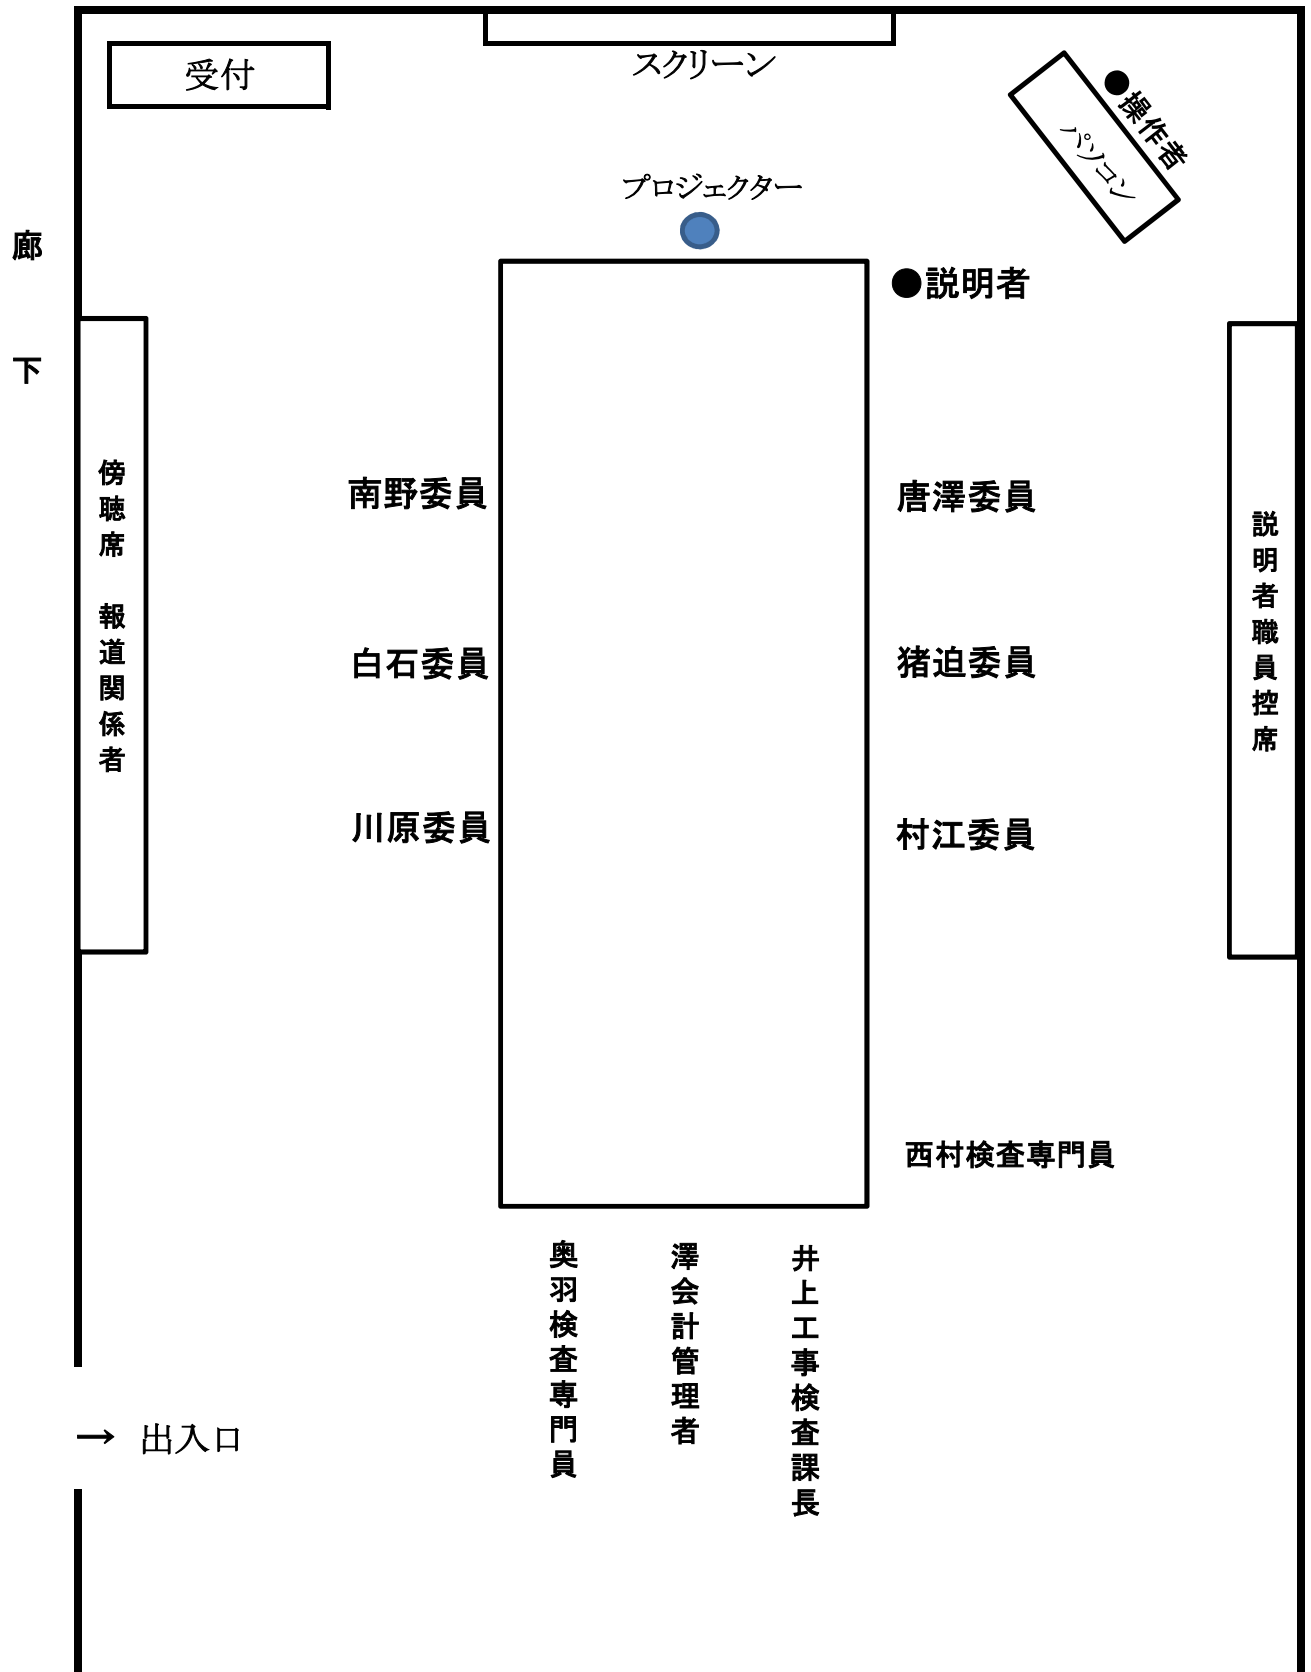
受付

スクリーン

●操作者

パソコン

プロジェクター

廊

下

●説明者

傍聴席 報道関係者

南野委員

唐澤委員

説明者職員控席

白石委員

猪迫委員

川原委員

村江委員

西村検査専門員

奥羽検査専門員

澤会計管理者

井上工事検査課長

→ 出入口